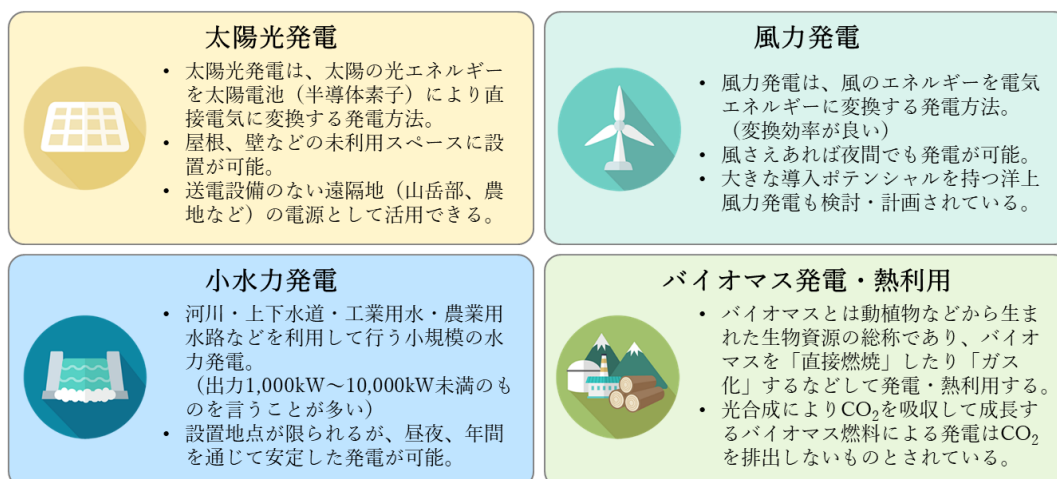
太陽光発電

• 太陽光発電は、太陽の光エネルギーを太陽電池（半導体素子）により直接電気に変換する発電方法。
• 屋根、壁などの未利用スペースに設置が可能。
• 送電設備のない遠隔地（山岳部、農地など）の電源として活用できる。

風力発電

• 風力発電は、風のエネルギーを電気エネルギーに変換する発電方法。（変換効率が良い）
• 風さえあれば夜間でも発電が可能。
• 大きな導入ポテンシャルを持つ洋上風力発電も検討・計画されている。

小水力発電

• 河川・上下水道・工業用水・農業用水路などを利用して行う小規模の水力発電。（出力1,000kW～10,000kW未満のものを言うことが多い）
• 設置地点が限られるが、昼夜、年間を通じて安定した発電が可能。

バイオマス発電・熱利用

• バイオマスとは動植物などから生まれた生物資源の総称であり、バイオマスを「直接燃焼」したり「ガス化」するなどして発電・熱利用する。
• 光合成により$CO_2$を吸収して成長するバイオマス燃料による発電は$CO_2$を排出しないものとされている。